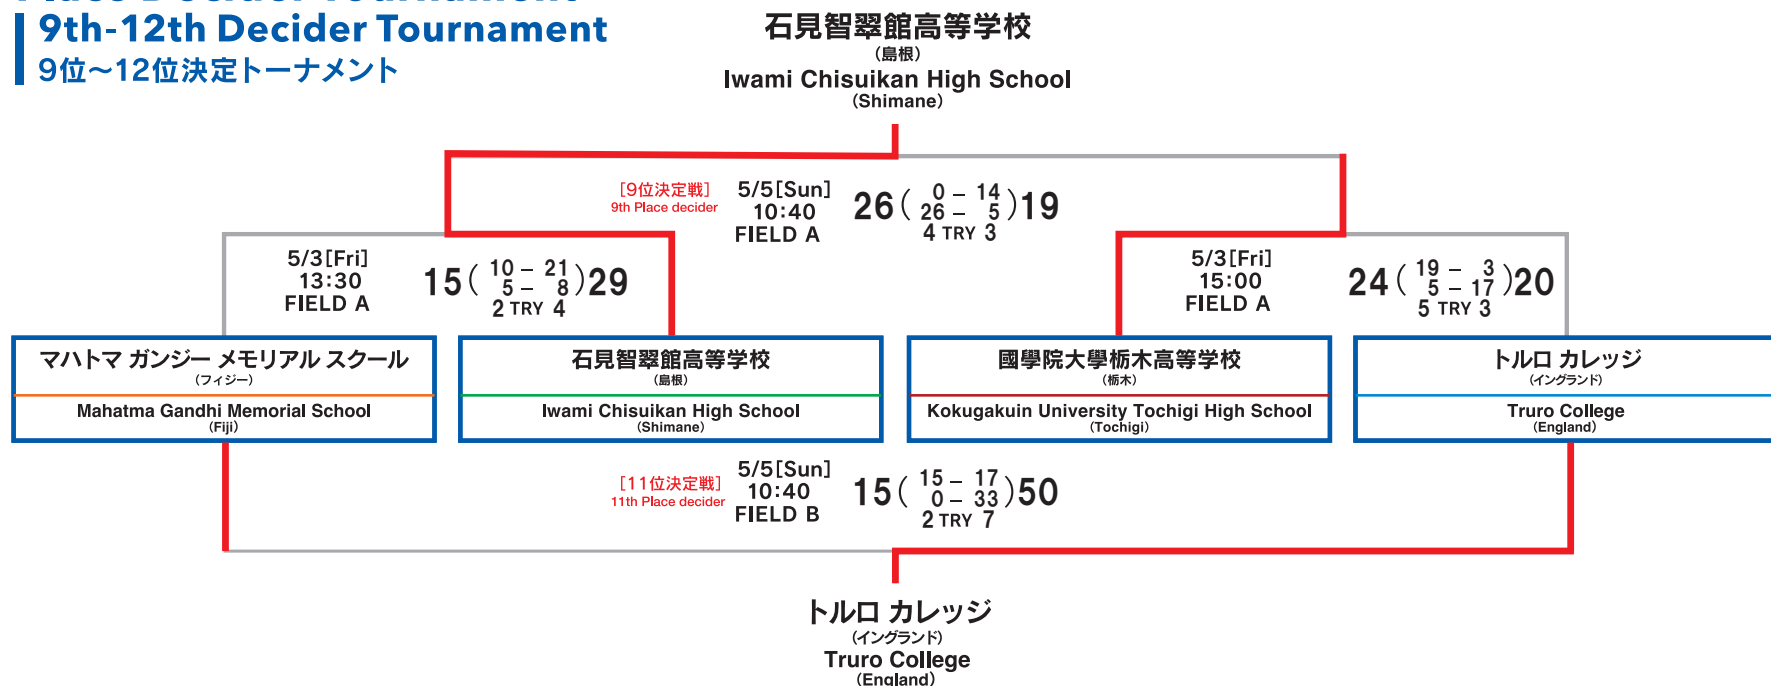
9th-12th Decider Tournament
9位～12位決定トーナメント

石見智翠館高等学校
(島根)
Iwami Chisuikan High School
(Shimane)

[9位決定戦]
9th Place decider
5/5[Sun]
10:40
FIELD A
26 ( 0 – 14 / 26 – 5 ) 19
4 TRY 3

5/3[Fri]
13:30
FIELD A
15 ( 10 – 21 / 5 – 8 ) 29
2 TRY 4

5/3[Fri]
15:00
FIELD A
24 ( 19 – 3 / 5 – 17 ) 20
5 TRY 3

マハトマ ガンジー メモリアル スクール
(フィジー)
Mahatma Gandhi Memorial School
(Fiji)

石見智翠館高等学校
(島根)
Iwami Chisuikan High School
(Shimane)

國學院大學栃木高等学校
(栃木)
Kokugakuin University Tochigi High School
(Tochigi)

トルロ カレッジ
(イングランド)
Truro College
(England)

[11位決定戦]
11th Place decider
5/5[Sun]
10:40
FIELD B
15 ( 15 – 17 / 0 – 33 ) 50
2 TRY 7

トルロ カレッジ
(イングランド)
Truro College
(England)